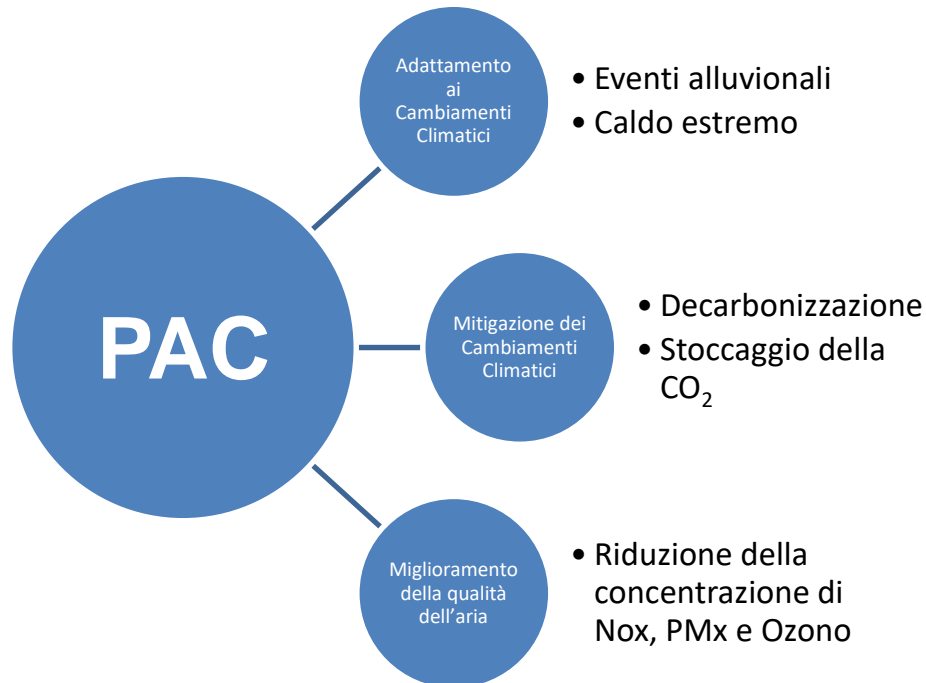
PAC

Adattamento ai Cambiamenti Climatici

• Eventi alluvionali
• Caldo estremo

Mitigazione dei Cambiamenti Climatici

• Decarbonizzazione
• Stoccaggio della $CO_2$

Miglioramento della qualità dell'aria

• Riduzione della concentrazione di Nox, PMx e Ozono